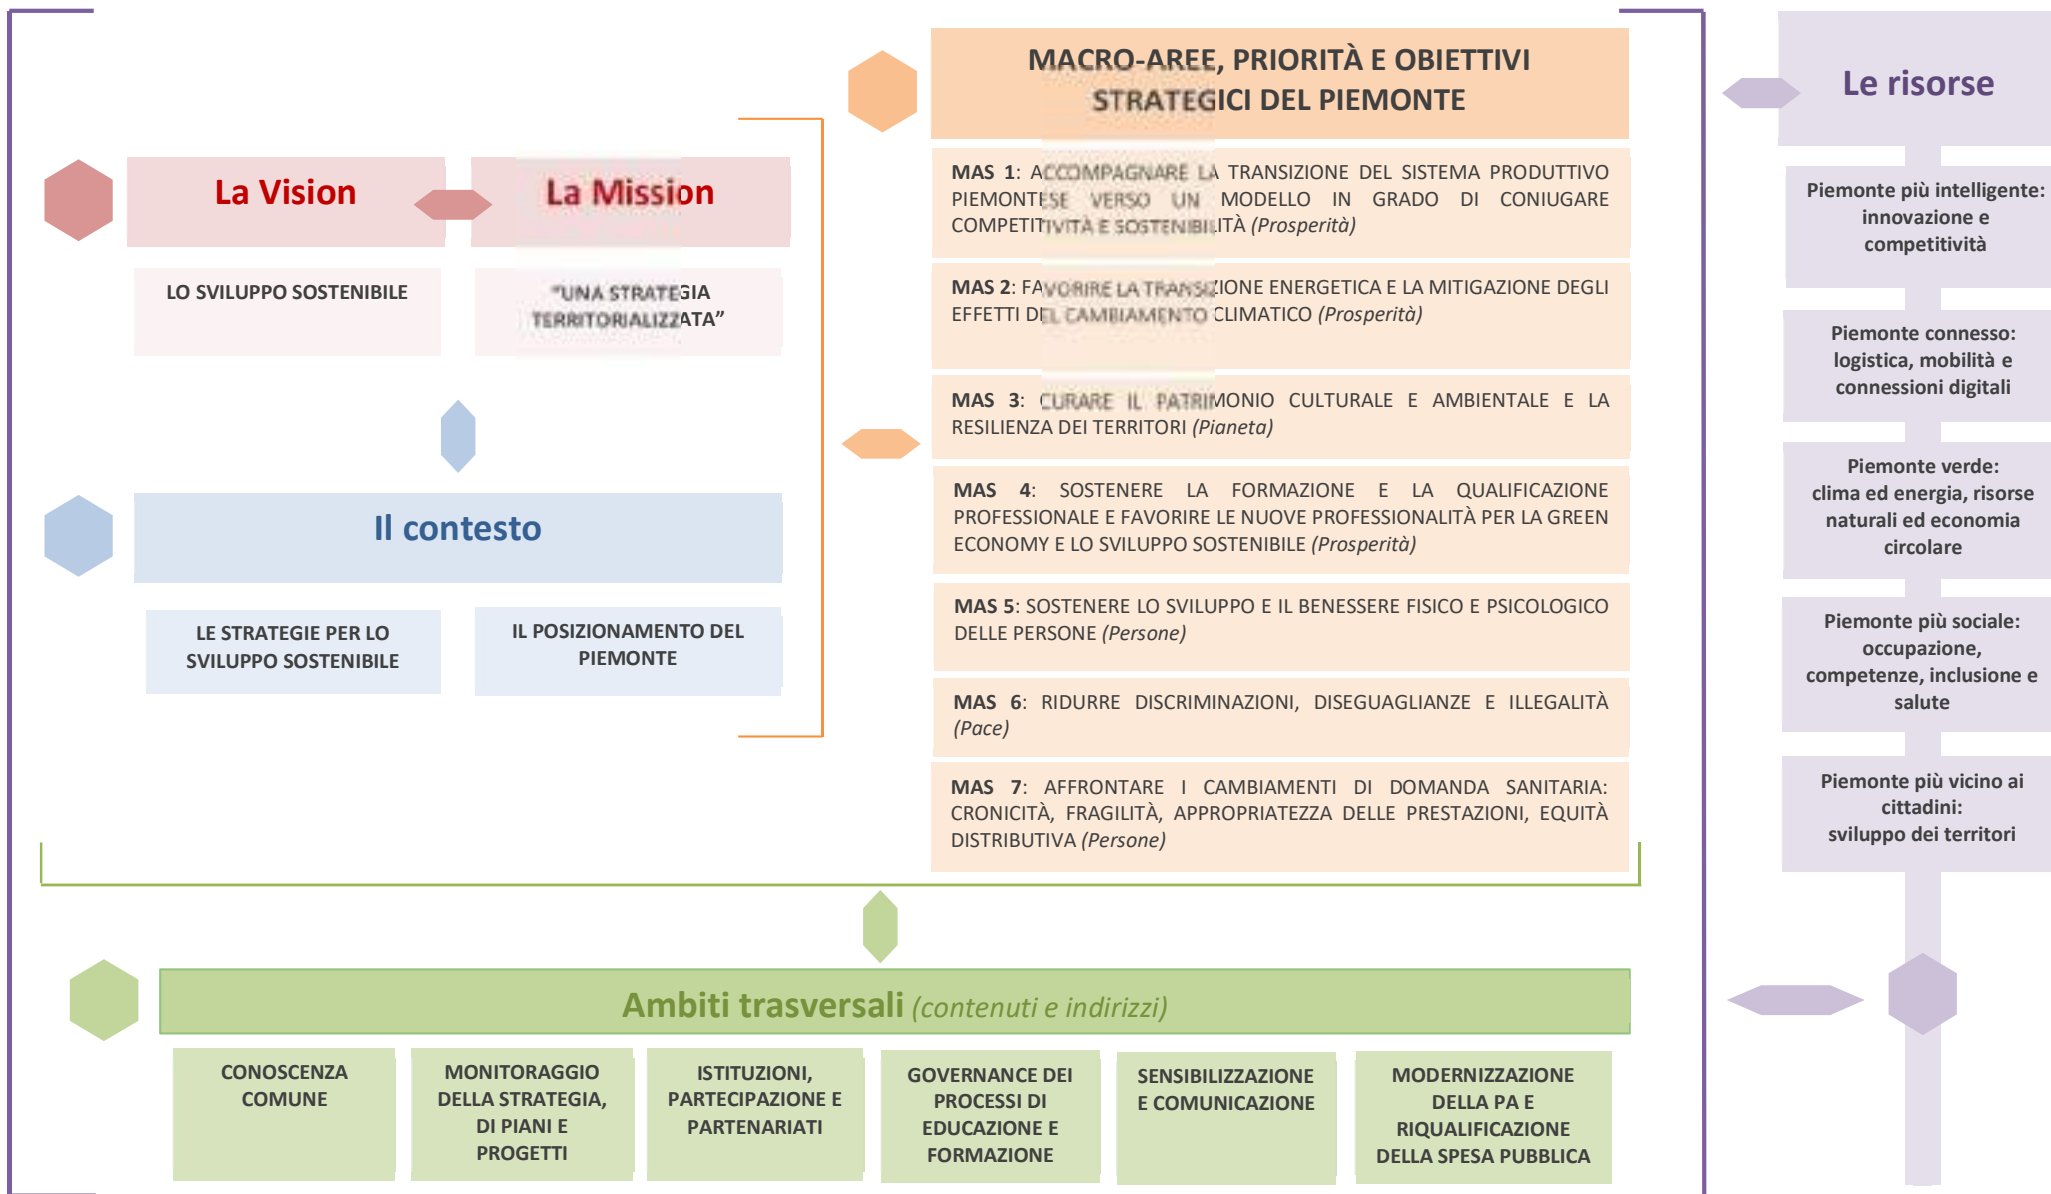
MACRO-AREE, PRIORITÀ E OBIETTIVI STRATEGICI DEL PIEMONTE

Le risorse

La Vision

La Mission

LO SVILUPPO SOSTENIBILE

"UNA STRATEGIA TERRITORIALIZZATA"

MAS 1: ACCOMPAGNARE LA TRANSIZIONE DEL SISTEMA PRODUTTIVO PIEMONTESE VERSO UN MODELLO IN GRADO DI CONIUGARE COMPETITIVITÀ E SOSTENIBILITÀ (Prosperità)

MAS 2: FAVORIRE LA TRANSIZIONE ENERGETICA E LA MITIGAZIONE DEGLI EFFETTI DEL CAMBIAMENTO CLIMATICO (Prosperità)

MAS 3: CURARE IL PATRIMONIO CULTURALE E AMBIENTALE E LA RESILIENZA DEI TERRITORI (Pianeta)

MAS 4: SOSTENERE LA FORMAZIONE E LA QUALIFICAZIONE PROFESSIONALE E FAVORIRE LE NUOVE PROFESSIONALITÀ PER LA GREEN ECONOMY E LO SVILUPPO SOSTENIBILE (Prosperità)

MAS 5: SOSTENERE LO SVILUPPO E IL BENESSERE FISICO E PSICOLOGICO DELLE PERSONE (Persone)

MAS 6: RIDURRE DISCRIMINAZIONI, DISEGUAGLIANZE E ILLEGALITÀ (Pace)

MAS 7: AFFRONTARE I CAMBIAMENTI DI DOMANDA SANITARIA: CRONICITÀ, FRAGILITÀ, APPROPRIATEZZA DELLE PRESTAZIONI, EQUITÀ DISTRIBUTIVA (Persone)

Il contesto

LE STRATEGIE PER LO SVILUPPO SOSTENIBILE

IL POSIZIONAMENTO DEL PIEMONTE

Piemonte più intelligente: innovazione e competitività

Piemonte connesso: logistica, mobilità e connessioni digitali

Piemonte verde: clima ed energia, risorse naturali ed economia circolare

Piemonte più sociale: occupazione, competenze, inclusione e salute

Piemonte più vicino ai cittadini: sviluppo dei territori

Ambiti trasversali (contenuti e indirizzi)

CONOSCENZA COMUNE

MONITORAGGIO DELLA STRATEGIA, DI PIANI E PROGETTI

ISTITUZIONI, PARTECIPAZIONE E PARTENARIATI

GOVERNANCE DEI PROCESSI DI EDUCAZIONE E FORMAZIONE

SENSIBILIZZAZIONE E COMUNICAZIONE

MODERNIZZAZIONE DELLA PA E RIQUALIFICAZIONE DELLA SPESA PUBBLICA